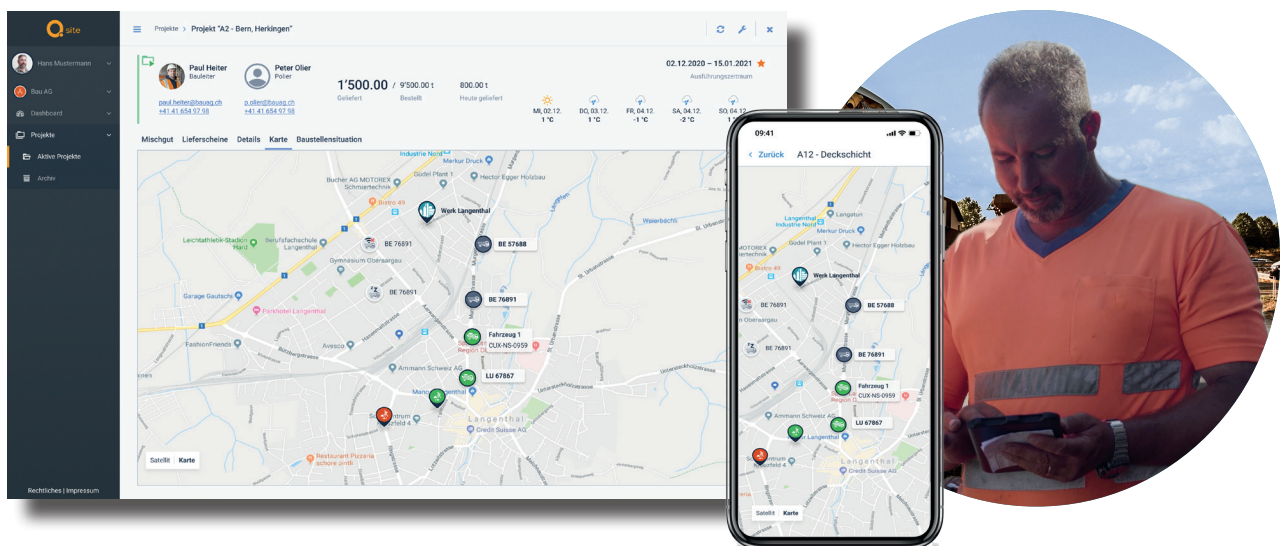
site

Hans Mustermann

Bau AG

Dashboard

Projekte

Aktive Projekte

Archiv

Rechtliches | Impressum

Projekte > Projekt "A2 - Bern, Herkingen"

Paul Heiter
Bauleiter

Peter Olier
Polier

paul.heiter@bauag.ch
+41 41 654 97 98

p.olier@bauag.ch
+41 41 654 97 98

1'500.00 / 9'500.00 t
Geliefert Bestellt

800.00 t
Heute geliefert

02.12.2020 – 15.01.2021
Ausführungszeitraum

MI, 02.12. 1 °C
DO, 03.12. 1 °C
FR, 04.12. -1 °C
SA, 04.12. -2 °C
SO, 04.12. 1 °C

Mischgut Lieferscheine Details Karte Baustellensituation

Industrie Nord
Merkur Druck
Bucher AG MOTOREX Schmiertechnik
Güdel Plant 1
Hector Egger Holzbau
Werk Langenthal
Leichtathletik-Stadion Hard
Berufsfachschule Langenthal
BE 76891
BE 57688
Gymnasium Oberaargau
BE 76891
BE 76891
Garage Gautschi
Parkhotel Langenthal
FashionFriends
Avesco
Fahrzeug 1
CUX-NS-0959
Ammann Schweiz AG
LU 67867
Langenthal
Credit Suisse AG
Restaurant Pizzeria
Satellit Karte

09:41
Zurück A12 - Deckschicht
Langenthal Industrie Nord
Langaton
MOTOREX Schmiertechnik
Güdel Plant 1
Hector Egger Holzbau
Werk Langenthal
BE 76891
BE 57688
BE 76891
BE 76891
Fahrzeug 1
CUX-NS-0959
Ammann Schweiz AG
LU 67867
Langenthal
Credit Suisse AG
Satellit Karte